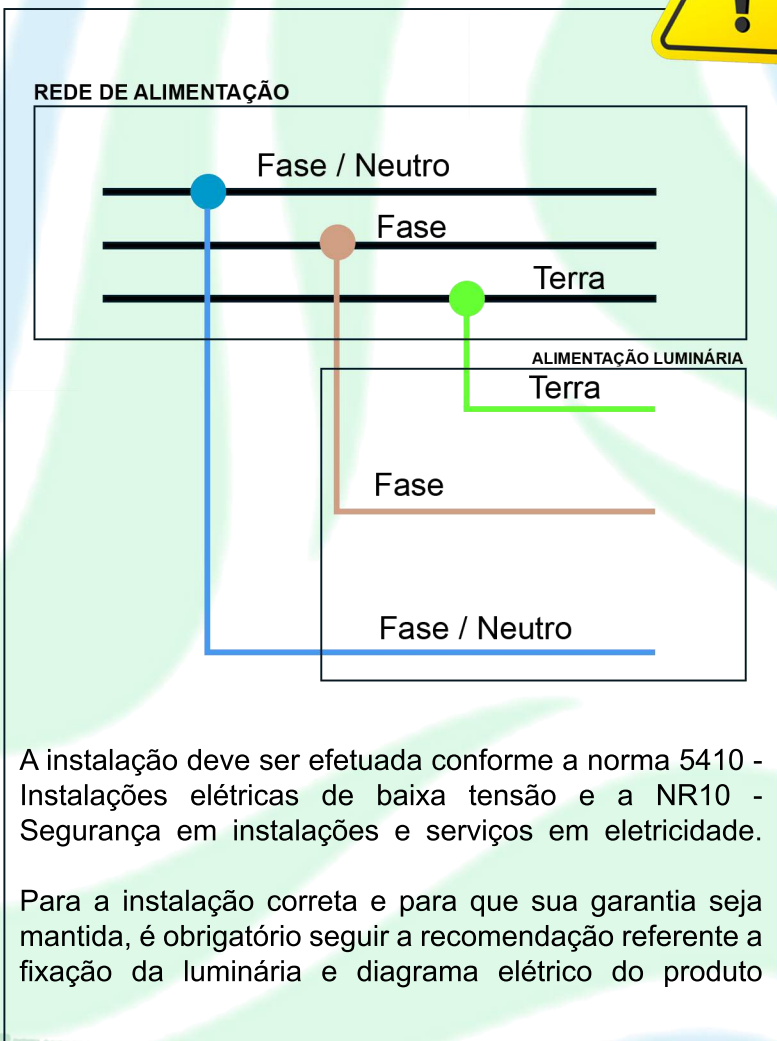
REDE DE ALIMENTAÇÃO

Fase / Neutro

Fase

Terra

ALIMENTAÇÃO LUMINÁRIA

Terra

Fase

Fase / Neutro

A instalação deve ser efetuada conforme a norma 5410 - Instalações elétricas de baixa tensão e a NR10 - Segurança em instalações e serviços em eletricidade.

Para a instalação correta e para que sua garantia seja mantida, é obrigatório seguir a recomendação referente a fixação da luminária e diagrama elétrico do produto